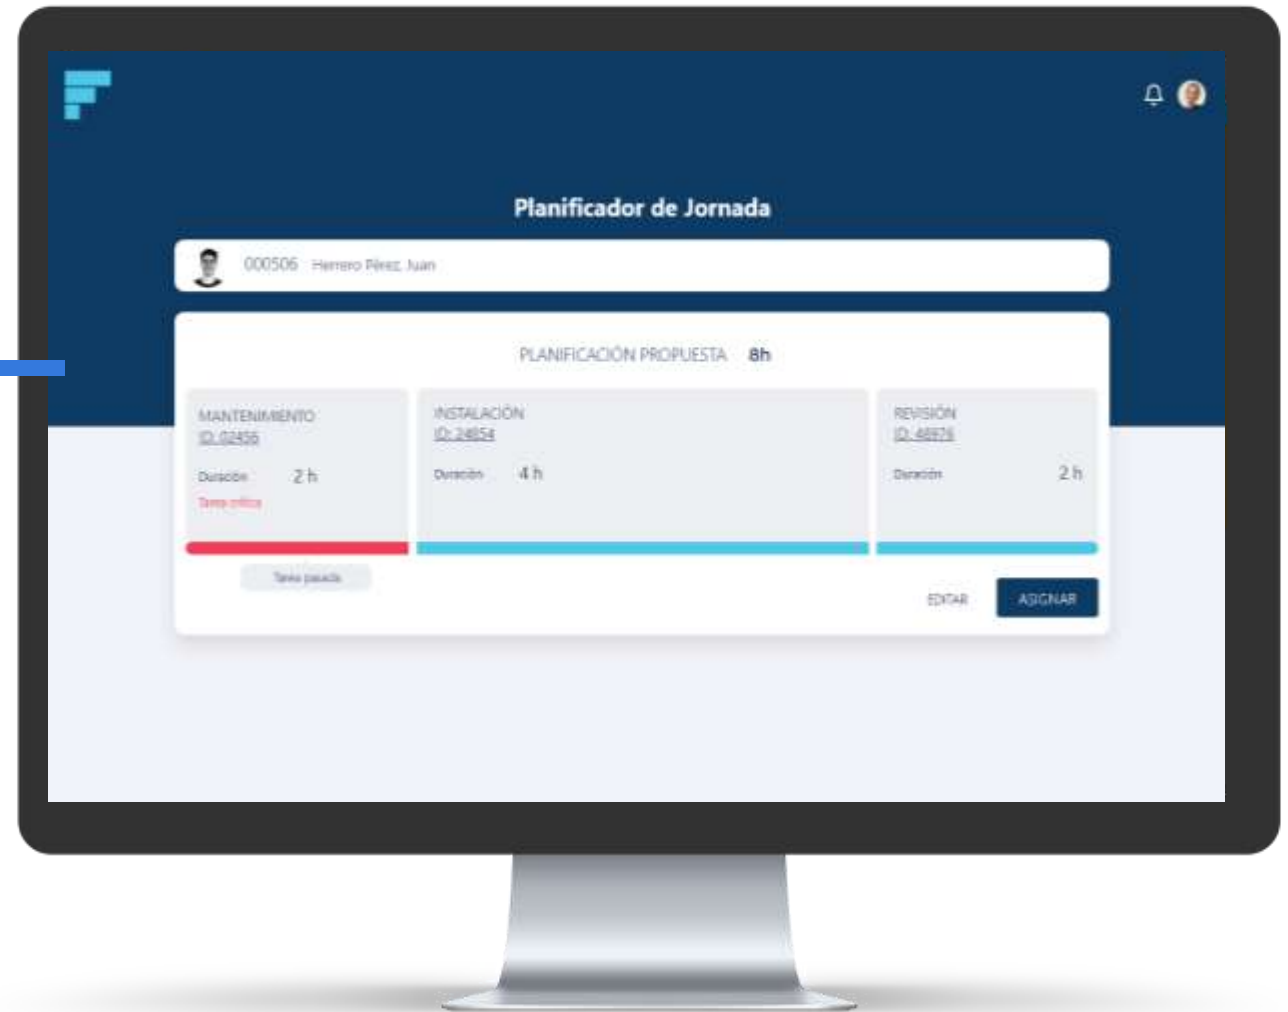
Planificador de Jornada

000506 Herrero Pérez, Juan

PLANIFICACIÓN PROPUESTA 8h

MANTENIMIENTO
ID: 02456
Duración 2 h
Tarea crítica

INSTALACIÓN
ID: 24654
Duración 4 h

REVISIÓN
ID: 46976
Duración 2 h

Tarea pausada

EDITAR
ASIGNAR